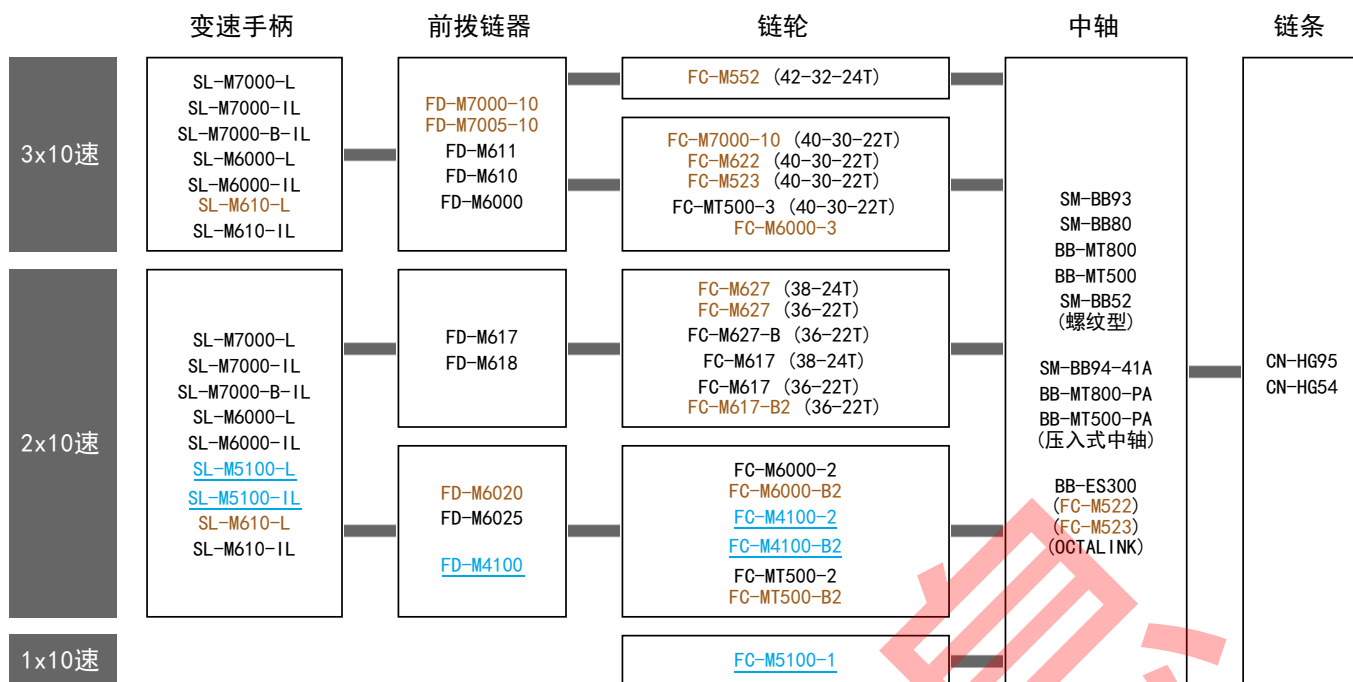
| | 变速手柄 | 前拨链器 | 链轮 | 中轴 | 链条 |
|---|---|---|---|---|---|
| 3x10速 | SL-M7000-L<br>SL-M7000-IL<br>SL-M7000-B-IL<br>SL-M6000-L<br>SL-M6000-IL<br>SL-M610-L<br>SL-M610-IL | FD-M7000-10<br>FD-M7005-10<br>FD-M611<br>FD-M610<br>FD-M6000 | FC-M552（42-32-24T）<br><br>FC-M7000-10（40-30-22T）<br>FC-M622（40-30-22T）<br>FC-M523（40-30-22T）<br>FC-MT500-3（40-30-22T）<br>FC-M6000-3 | SM-BB93<br>SM-BB80<br>BB-MT800<br>BB-MT500<br>SM-BB52<br>（螺纹型）<br><br>SM-BB94-41A<br>BB-MT800-PA<br>BB-MT500-PA<br>（压入式中轴）<br><br>BB-ES300<br>（FC-M522）<br>（FC-M523）<br>（OCTALINK） | CN-HG95<br>CN-HG54 |
| 2x10速 | SL-M7000-L<br>SL-M7000-IL<br>SL-M7000-B-IL<br>SL-M6000-L<br>SL-M6000-IL<br>SL-M5100-L<br>SL-M5100-IL<br>SL-M610-L<br>SL-M610-IL | FD-M617<br>FD-M618<br><br>FD-M6020<br>FD-M6025<br><br>FD-M4100 | FC-M627（38-24T）<br>FC-M627（36-22T）<br>FC-M627-B（36-22T）<br>FC-M617（38-24T）<br>FC-M617（36-22T）<br>FC-M617-B2（36-22T）<br><br>FC-M6000-2<br>FC-M6000-B2<br>FC-M4100-2<br>FC-M4100-B2<br>FC-MT500-2<br>FC-MT500-B2 | | |
| 1x10速 | | | FC-M5100-1 | | |